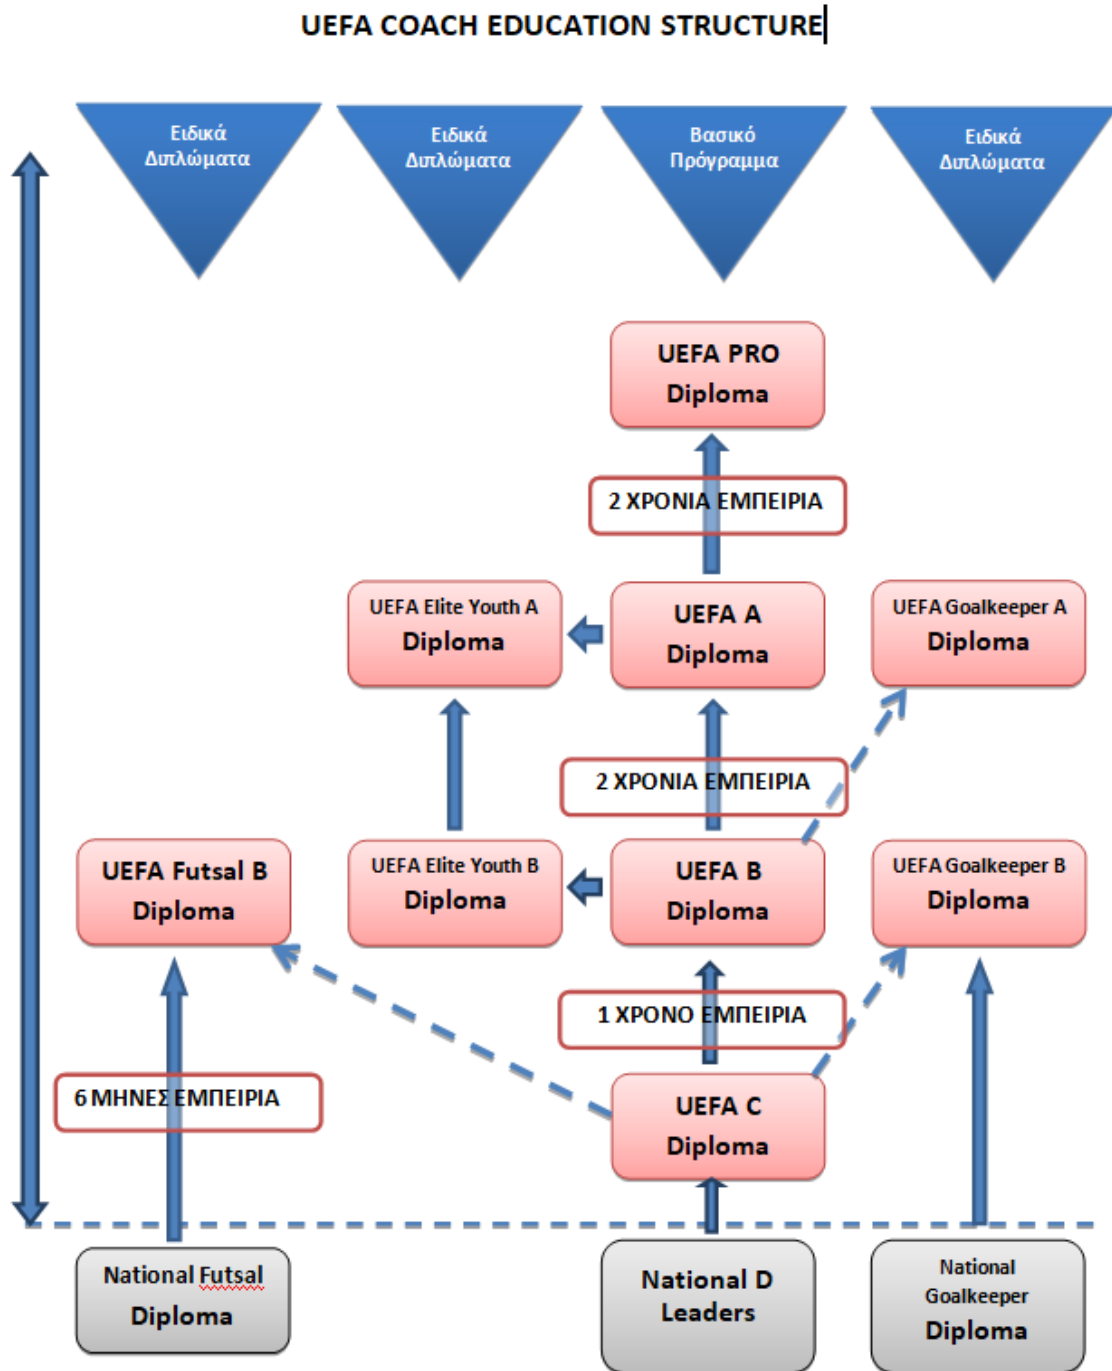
UEFA COACH EDUCATION STRUCTURE

Ειδικά Διπλώματα

Ειδικά Διπλώματα

Βασικό Πρόγραμμα

Ειδικά Διπλώματα

UEFA PRO Diploma

2 ΧΡΟΝΙΑ ΕΜΠΕΙΡΙΑ

UEFA Elite Youth A Diploma

UEFA A Diploma

UEFA Goalkeeper A Diploma

2 ΧΡΟΝΙΑ ΕΜΠΕΙΡΙΑ

UEFA Futsal B Diploma

UEFA Elite Youth B Diploma

UEFA B Diploma

UEFA Goalkeeper B Diploma

1 ΧΡΟΝΟ ΕΜΠΕΙΡΙΑ

6 ΜΗΝΕΣ ΕΜΠΕΙΡΙΑ

UEFA C Diploma

National Futsal Diploma

National D Leaders

National Goalkeeper Diploma